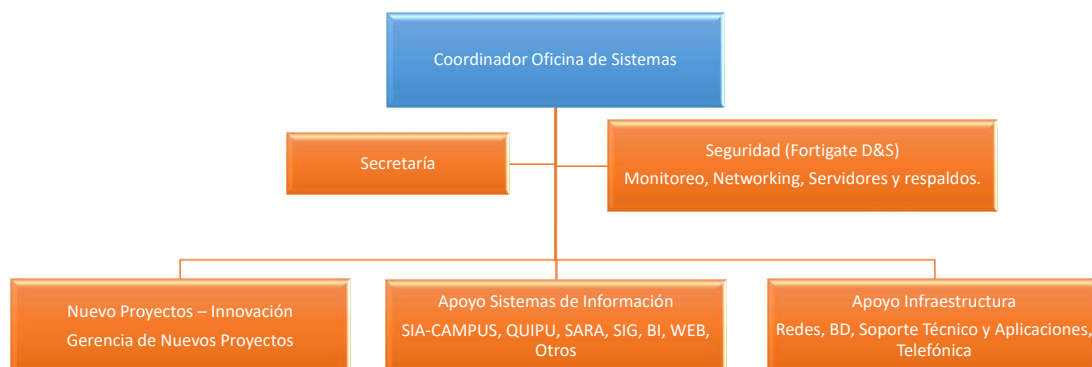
Coordinador Oficina de Sistemas

Secretaría

Seguridad (Fortigate D&S)
Monitoreo, Networking, Servidores y respaldos.

Nuevo Proyectos – Innovación
Gerencia de Nuevos Proyectos

Apoyo Sistemas de Información
SIA-CAMPUS, QUIPU, SARA, SIG, BI, WEB, Otros

Apoyo Infraestructura
Redes, BD, Soporte Técnico y Aplicaciones, Telefónica